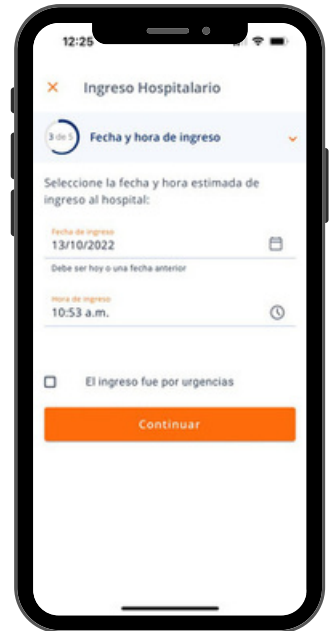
12:25

Ingreso Hospitalario

3 de 5 Fecha y hora de ingreso

Seleccione la fecha y hora estimada de ingreso al hospital:

Fecha de ingreso
13/10/2022

Debe ser hoy o una fecha anterior

Hora de ingreso
10:53 a.m.

El ingreso fue por urgencias

Continuar